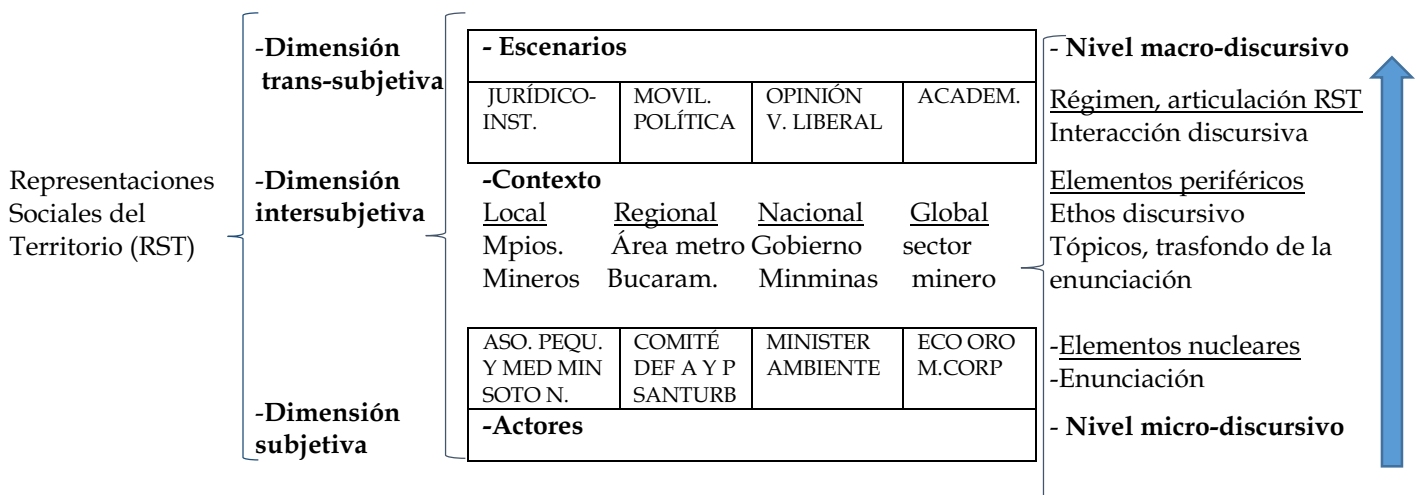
Representaciones Sociales del Territorio (RST)

-Dimensión trans-subjetiva

-Dimensión intersubjetiva

-Dimensión subjetiva

- Escenarios

| JURÍDICO-INST. | MOVIL. POLÍTICA | OPINIÓN V. LIBERAL | ACADEM. |
|---|---|---|---|

-Contexto

| Local | Regional | Nacional | Global |
|---|---|---|---|
| Mpios. Mineros | Área metro Bucaram. | Gobierno Minminas | sector minero |

| ASO. PEQU. Y MED MIN SOTO N. | COMITÉ DEF A Y P SANTURB | MINISTER AMBIENTE | ECO ORO M.CORP |
|---|---|---|---|

-Actores

- Nivel macro-discursivo

Régimen, articulación RST
Interacción discursiva

Elementos periféricos
Ethos discursivo
Tópicos, trasfondo de la enunciación

-Elementos nucleares
-Enunciación

- Nivel micro-discursivo